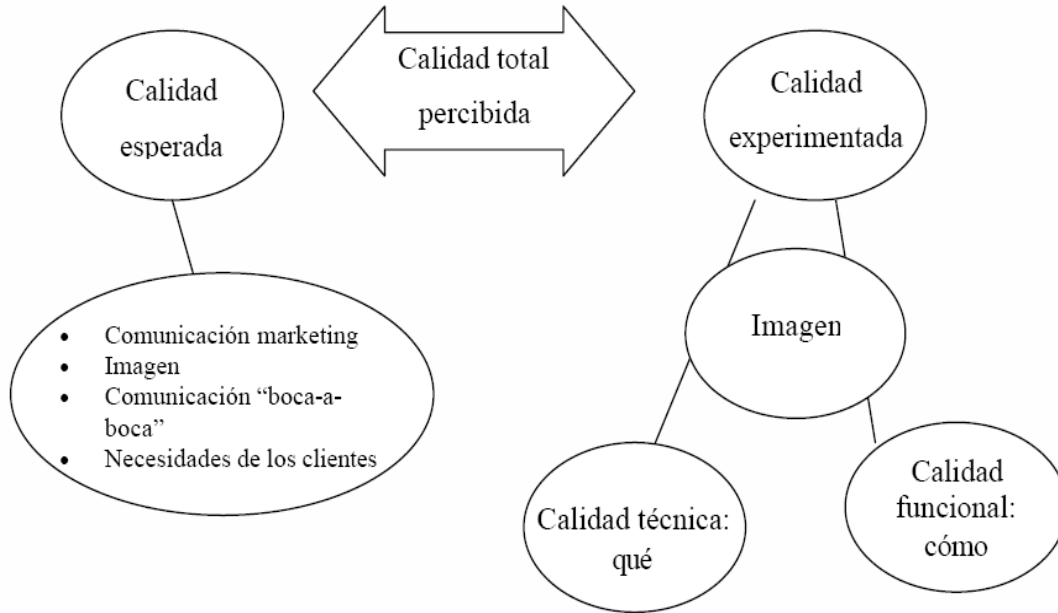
Calidad esperada

Calidad total percibida

Calidad experimentada

- Comunicación marketing
- Imagen
- Comunicación "boca-a-boca"
- Necesidades de los clientes

Imagen

Calidad técnica: qué

Calidad funcional: cómo